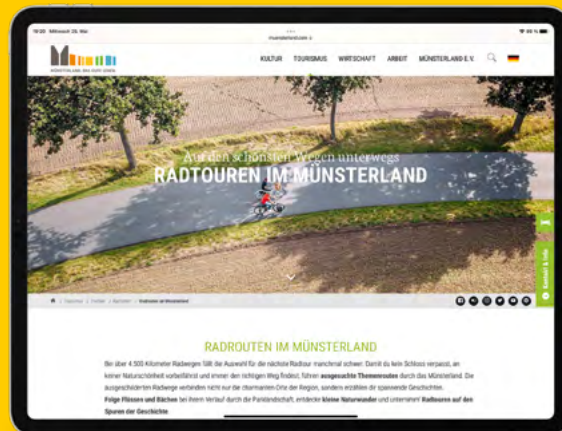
18:20 Mittwoch 26. Mai

muensterland.com

MÜNSTERLAND. DAS GUTE LEBEN.

KULTUR TOURISMUS WIRTSCHAFT ARBEIT MÜNSTERLAND E.V.

Auf den schönsten Wegen unterwegs
RADTOUREN IM MÜNSTERLAND

Kontakt & Info

Tourismus / Freizeit / Radfahren / Radrouten im Münsterland

RADROUTEN IM MÜNSTERLAND

Bei über 4.500 Kilometer Radwegen fällt die Auswahl für die nächste Radtour manchmal schwer. Damit du kein Schloss verpasst, an keiner Naturschönheit vorbeifährst und immer den richtigen Weg findest, führen ausgesuchte Themenrouten durch das Münsterland. Die ausgeschilderten Radwege verbinden nicht nur die charmanten Orte der Region, sondern erzählen dir spannende Geschichten. Folge Flüssen und Bächen bei ihrem Verlauf durch die Parklandschaft, entdecke kleine Naturwunder und unternimm Radtouren auf den Spuren der Geschichte.